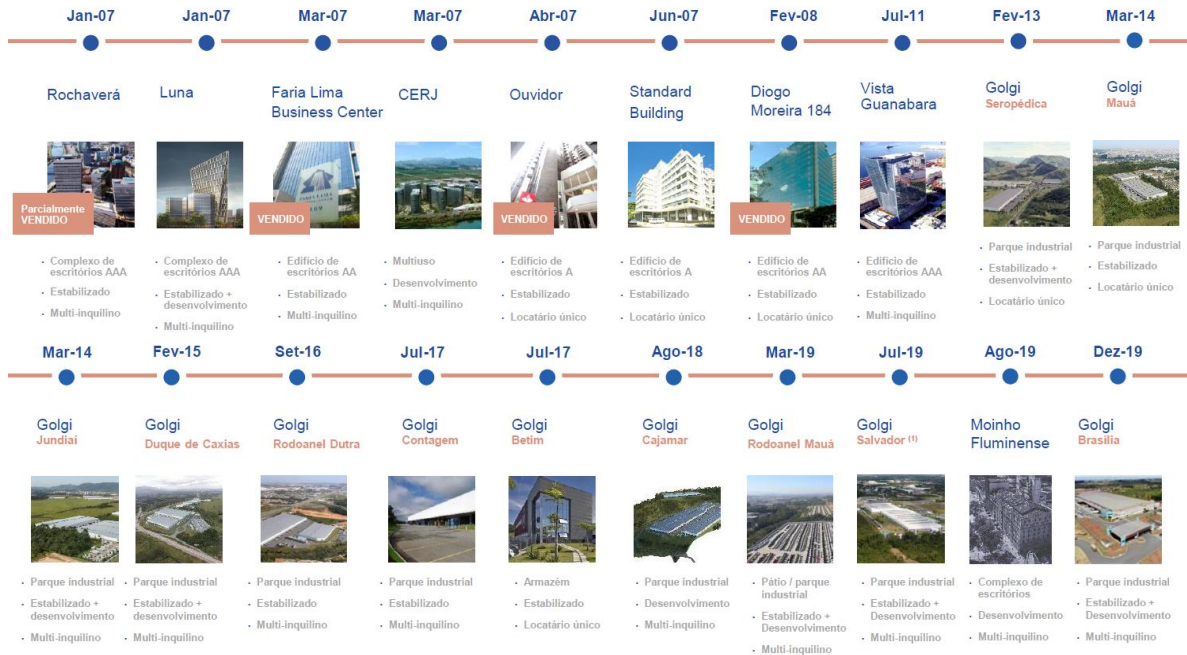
Jan-07

Rochaverá

Parcialmente VENDIDO

- Complexo de escritórios AAA
- Estabilizado
- Multi-inquilino

Jan-07

Luna

- Complexo de escritórios AAA
- Estabilizado + desenvolvimento
- Multi-inquilino

Mar-07

Faria Lima Business Center

VENDIDO

- Edifício de escritórios AA
- Estabilizado
- Multi-inquilino

Mar-07

CERJ

- Multiuso
- Desenvolvimento
- Multi-inquilino

Abr-07

Ouvidor

VENDIDO

- Edifício de escritórios A
- Estabilizado
- Locatário único

Jun-07

Standard Building

- Edifício de escritórios A
- Estabilizado
- Locatário único

Fev-08

Diogo Moreira 184

VENDIDO

- Edifício de escritórios AA
- Estabilizado
- Locatário único

Jul-11

Vista Guanabara

- Edifício de escritórios AAA
- Estabilizado
- Multi-inquilino

Fev-13

Golgi Seropédica

- Parque industrial
- Estabilizado + desenvolvimento
- Locatário único

Mar-14

Golgi Mauá

- Parque industrial
- Estabilizado
- Locatário único

Mar-14

Golgi Jundiaí

- Parque industrial
- Estabilizado + desenvolvimento
- Multi-inquilino

Fev-15

Golgi Duque de Caxias

- Parque industrial
- Estabilizado + desenvolvimento
- Multi-inquilino

Set-16

Golgi Rodoanel Dutra

- Parque industrial
- Estabilizado
- Multi-inquilino

Jul-17

Golgi Contagem

- Parque industrial
- Estabilizado
- Multi-inquilino

Jul-17

Golgi Betim

- Armazém
- Estabilizado
- Locatário único

Ago-18

Golgi Cajamar

- Parque industrial
- Desenvolvimento
- Multi-inquilino

Mar-19

Golgi Rodoanel Mauá

- Pátio / parque industrial
- Estabilizado + Desenvolvimento
- Multi-inquilino

Jul-19

Golgi Salvador $^{(1)}$

- Parque industrial
- Estabilizado + Desenvolvimento
- Multi-inquilino

Ago-19

Moinho Fluminense

- Complexo de escritórios
- Desenvolvimento
- Multi-inquilino

Dez-19

Golgi Brasília

- Parque industrial
- Estabilizado + Desenvolvimento
- Multi-inquilino